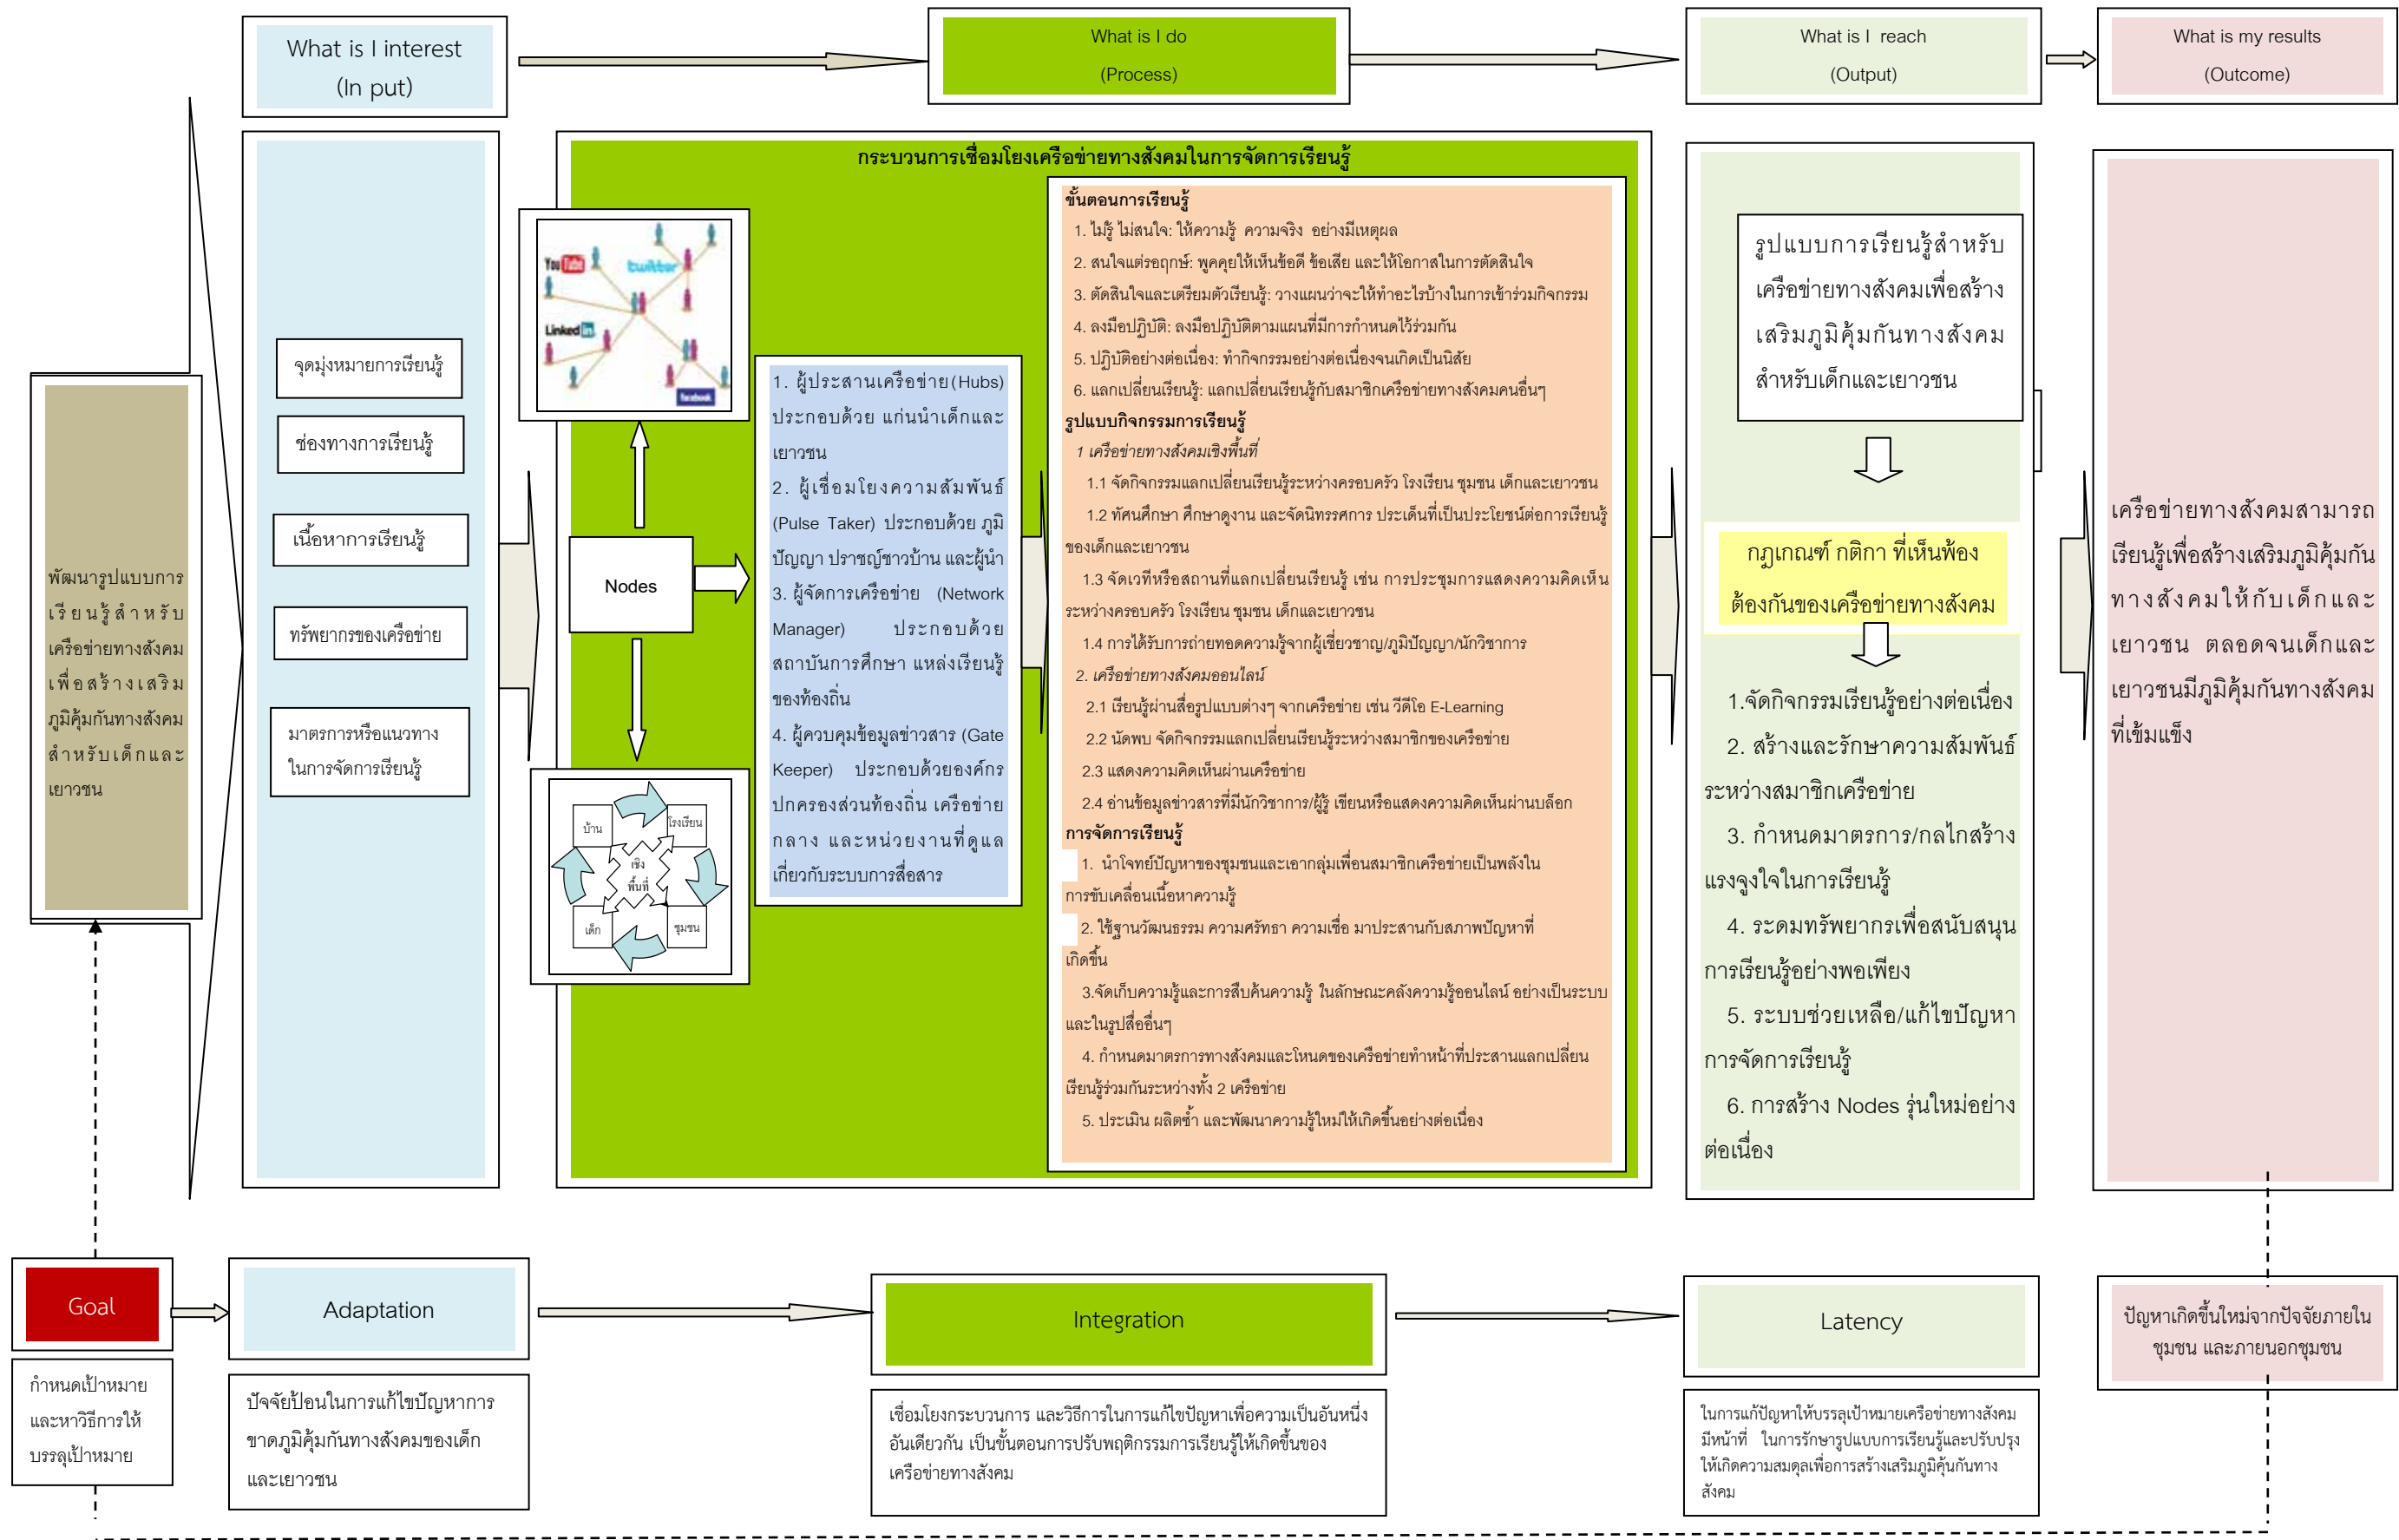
What is I interest
(In put)

What is I do
(Process)

What is I reach
(Output)

What is my results
(Outcome)

พัฒนารูปแบบการเรียนรู้สำหรับเครือข่ายทางสังคมเพื่อสร้างเสริมภูมิคุ้มกันทางสังคมสำหรับเด็กและเยาวชน

จุดมุ่งหมายการเรียนรู้

ช่องทางการเรียนรู้

เนื้อหาการเรียนรู้

ทรัพยากรของเครือข่าย

มาตรการหรือแนวทางในการจัดการเรียนรู้

กระบวนการเชื่อมโยงเครือข่ายทางสังคมในการจัดการเรียนรู้

YouTube twitter Linked in facebook

Nodes

บ้าน โรงเรียน เชิงพื้นที่ เด็ก ชุมชน

1. ผู้ประสานเครือข่าย(Hubs) ประกอบด้วย แก่นนำเด็กและเยาวชน
2. ผู้เชื่อมโยงความสัมพันธ์ (Pulse Taker) ประกอบด้วย ภูมิปัญญา ปราชญ์ชาวบ้าน และผู้นำ
3. ผู้จัดการเครือข่าย (Network Manager) ประกอบด้วย สถาบันการศึกษา แหล่งเรียนรู้ของท้องถิ่น
4. ผู้ควบคุมข้อมูลข่าวสาร (Gate Keeper) ประกอบด้วยองค์กรปกครองส่วนท้องถิ่น เครือข่ายกลาง และหน่วยงานที่ดูแลเกี่ยวกับระบบการสื่อสาร

ขั้นตอนการเรียนรู้
1. ไม่รู้ ไม่สนใจ: ให้ความรู้ ความจริง อย่างมีเหตุผล
2. สนใจแต่รอฤกษ์: พูดคุยให้เห็นข้อดี ข้อเสีย และให้โอกาสในการตัดสินใจ
3. ตัดสินใจและเตรียมตัวเรียนรู้: วางแผนว่าจะให้ทำอะไรบ้างในการเข้าร่วมกิจกรรม
4. ลงมือปฏิบัติ: ลงมือปฏิบัติตามแผนที่มีการกำหนดไว้ร่วมกัน
5. ปฏิบัติอย่างต่อเนื่อง: ทำกิจกรรมอย่างต่อเนื่องจนเกิดเป็นนิสัย
6. แลกเปลี่ยนเรียนรู้: แลกเปลี่ยนเรียนรู้กับสมาชิกเครือข่ายทางสังคมคนอื่นๆ
รูปแบบกิจกรรมการเรียนรู้
1 เครือข่ายทางสังคมเชิงพื้นที่
1.1 จัดกิจกรรมแลกเปลี่ยนเรียนรู้ระหว่างครอบครัว โรงเรียน ชุมชน เด็กและเยาวชน
1.2 ทัศนศึกษา ศึกษาดูงาน และจัดนิทรรศการ ประเด็นที่เป็นประโยชน์ต่อการเรียนรู้ของเด็กและเยาวชน
1.3 จัดเวทีหรือสถานที่แลกเปลี่ยนเรียนรู้ เช่น การประชุมการแสดงความคิดเห็นระหว่างครอบครัว โรงเรียน ชุมชน เด็กและเยาวชน
1.4 การได้รับการถ่ายทอดความรู้จากผู้เชี่ยวชาญ/ภูมิปัญญา/นักวิชาการ
2. เครือข่ายทางสังคมออนไลน์
2.1 เรียนรู้ผ่านสื่อรูปแบบต่างๆ จากเครือข่าย เช่น วีดีโอ E-Learning
2.2 นัดพบ จัดกิจกรรมแลกเปลี่ยนเรียนรู้ระหว่างสมาชิกของเครือข่าย
2.3 แสดงความคิดเห็นผ่านเครือข่าย
2.4 อ่านข้อมูลข่าวสารที่มีนักวิชาการ/ผู้รู้ เขียนหรือแสดงความคิดเห็นผ่านบล็อก
การจัดการเรียนรู้
1. นำโจทย์ปัญหาของชุมชนและเอากลุ่มเพื่อนสมาชิกเครือข่ายเป็นพลังในการขับเคลื่อนเนื้อหาความรู้
2. ใช้ฐานวัฒนธรรม ความศรัทธา ความเชื่อ มาประสานกับสภาพปัญหาที่เกิดขึ้น
3.จัดเก็บความรู้และการสืบค้นความรู้ ในลักษณะคลังความรู้ออนไลน์ อย่างเป็นระบบและในรูปสื่ออื่นๆ
4. กำหนดมาตรการทางสังคมและโหนดของเครือข่ายทำหน้าที่ประสานแลกเปลี่ยนเรียนรู้ร่วมกันระหว่างทั้ง 2 เครือข่าย
5. ประเมิน ผลิตซ้ำ และพัฒนาความรู้ใหม่ให้เกิดขึ้นอย่างต่อเนื่อง

รูปแบบการเรียนรู้สำหรับเครือข่ายทางสังคมเพื่อสร้างเสริมภูมิคุ้มกันทางสังคมสำหรับเด็กและเยาวชน

กฎเกณฑ์ กติกา ที่เห็นพ้องต้องกันของเครือข่ายทางสังคม

1.จัดกิจกรรมเรียนรู้อย่างต่อเนื่อง
2. สร้างและรักษาความสัมพันธ์ระหว่างสมาชิกเครือข่าย
3. กำหนดมาตรการ/กลไกสร้างแรงจูงใจในการเรียนรู้
4. ระดมทรัพยากรเพื่อสนับสนุนการเรียนรู้อย่างพอเพียง
5. ระบบช่วยเหลือ/แก้ไขปัญหาการจัดการเรียนรู้
6. การสร้าง Nodes รุ่นใหม่อย่างต่อเนื่อง

เครือข่ายทางสังคมสามารถเรียนรู้เพื่อสร้างเสริมภูมิคุ้มกันทางสังคมให้กับเด็กและเยาวชน ตลอดจนเด็กและเยาวชนมีภูมิคุ้มกันทางสังคมที่เข้มแข็ง

Goal

กำหนดเป้าหมายและหาวิธีการให้บรรลุเป้าหมาย

Adaptation

ปัจจัยป้อนในการแก้ไขปัญหาการขาดภูมิคุ้มกันทางสังคมของเด็กและเยาวชน

Integration

เชื่อมโยงกระบวนการ และวิธีการในการแก้ไขปัญหาเพื่อความเป็นอันหนึ่งอันเดียวกัน เป็นขั้นตอนการปรับพฤติกรรมการเรียนรู้ให้เกิดขึ้นของเครือข่ายทางสังคม

Latency

ในการแก้ปัญหาให้บรรลุเป้าหมายเครือข่ายทางสังคมมีหน้าที่ ในการรักษารูปแบบการเรียนรู้และปรับปรุงให้เกิดความสมดุลเพื่อการสร้างเสริมภูมิคุ้นกันทางสังคม

ปัญหาเกิดขึ้นใหม่จากปัจจัยภายในชุมชน และภายนอกชุมชน